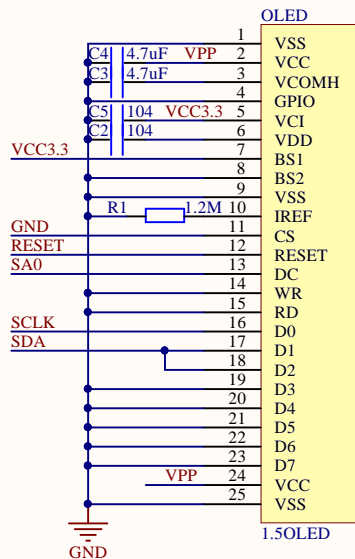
OLED
1 VSS
C4 4.7uF VPP 2 VCC
C3 4.7uF 3 VCOMH
4 GPIO
C5 104 VCC3.3 5 VCI
C2 104 6 VDD
VCC3.3 7 BS1
8 BS2
9 VSS
R1 1.2M 10 IREF
GND 11 CS
RESET 12 RESET
SA0 13 DC
14 WR
15 RD
SCLK 16 D0
SDA 17 D1
18 D2
19 D3
20 D4
21 D5
22 D6
23 D7
VPP 24 VCC
25 VSS
GND
1.5OLED